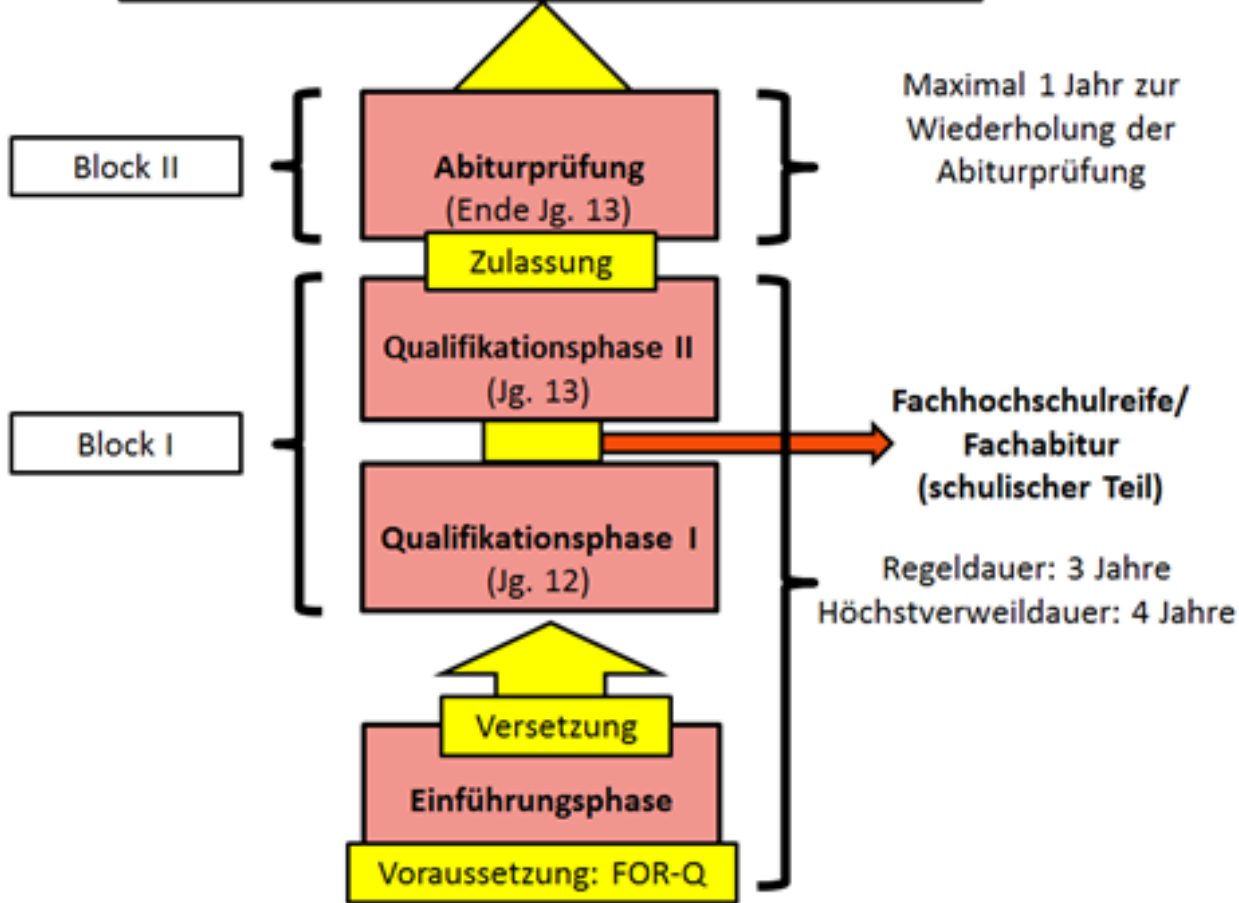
Maximal 1 Jahr zur Wiederholung der Abiturprüfung

Block II

**Abiturprüfung**
(Ende Jg. 13)

Zulassung

**Qualifikationsphase II**
(Jg. 13)

Block I

**Fachhochschulreife/ Fachabitur (schulischer Teil)**

**Qualifikationsphase I**
(Jg. 12)

Regeldauer: 3 Jahre
Höchstverweildauer: 4 Jahre

Versetzung

**Einführungsphase**

Voraussetzung: FOR-Q